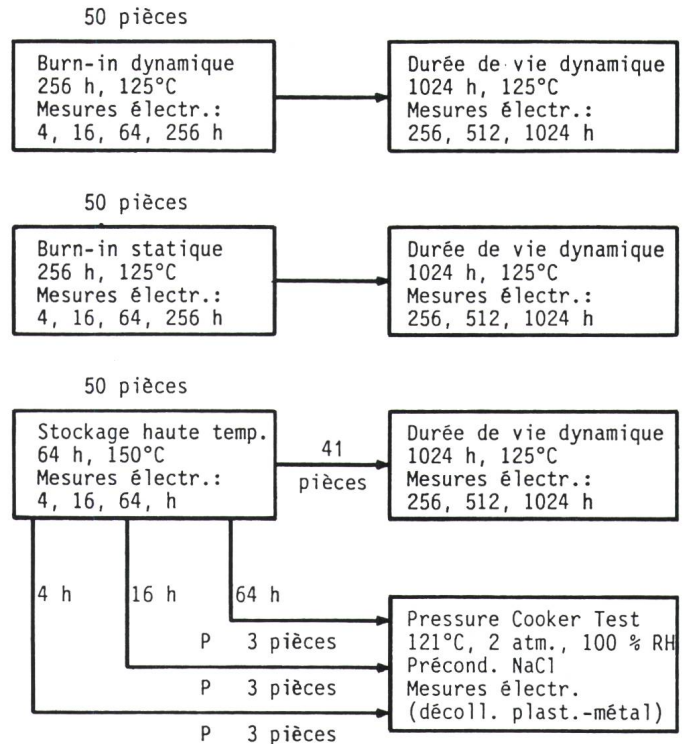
50 pièces

Burn-in dynamique
256 h, 125°C
Mesures électr.:
4, 16, 64, 256 h

Durée de vie dynamique
1024 h, 125°C
Mesures électr.:
256, 512, 1024 h

50 pièces

Burn-in statique
256 h, 125°C
Mesures électr.:
4, 16, 64, 256 h

Durée de vie dynamique
1024 h, 125°C
Mesures électr.:
256, 512, 1024 h

50 pièces

Stockage haute temp.
64 h, 150°C
Mesures électr.:
4, 16, 64, h

41
pièces

Durée de vie dynamique
1024 h, 125°C
Mesures électr.:
256, 512, 1024 h

4 h
16 h
64 h

Pressure Cooker Test
121°C, 2 atm., 100 % RH
Précond. NaCl
Mesures électr.
(décoll. plast.-métal)

P 3 pièces
P 3 pièces
P 3 pièces